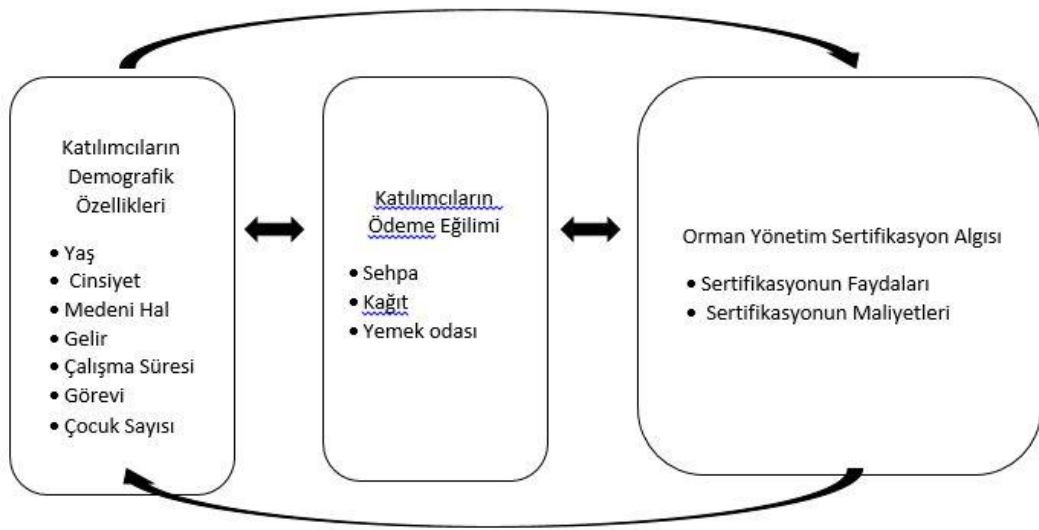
Katılımcıların Demografik Özellikleri

• Yaş
• Cinsiyet
• Medeni Hal
• Gelir
• Çalışma Süresi
• Görevi
• Çocuk Sayısı

Katılımcıların Ödeme Eğilimi

• Sehpa
• Kağıt
• Yemek odası

Orman Yönetim Sertifikasyon Algısı

• Sertifikasyonun Faydaları
• Sertifikasyonun Maliyetleri